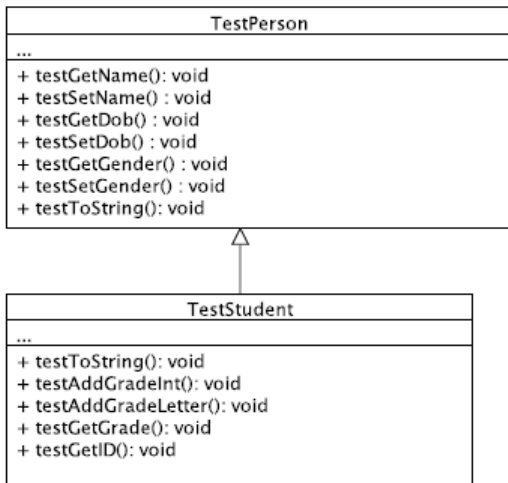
TestPerson

...

+ testGetName(): void
+ testSetName() : void
+ testGetDob() : void
+ testSetDob() : void
+ testGetGender() : void
+ testSetGender() : void
+ testToString(): void

TestStudent

...

+ testToString(): void
+ testAddGradeInt(): void
+ testAddGradeLetter(): void
+ testGetGrade(): void
+ testGetID(): void